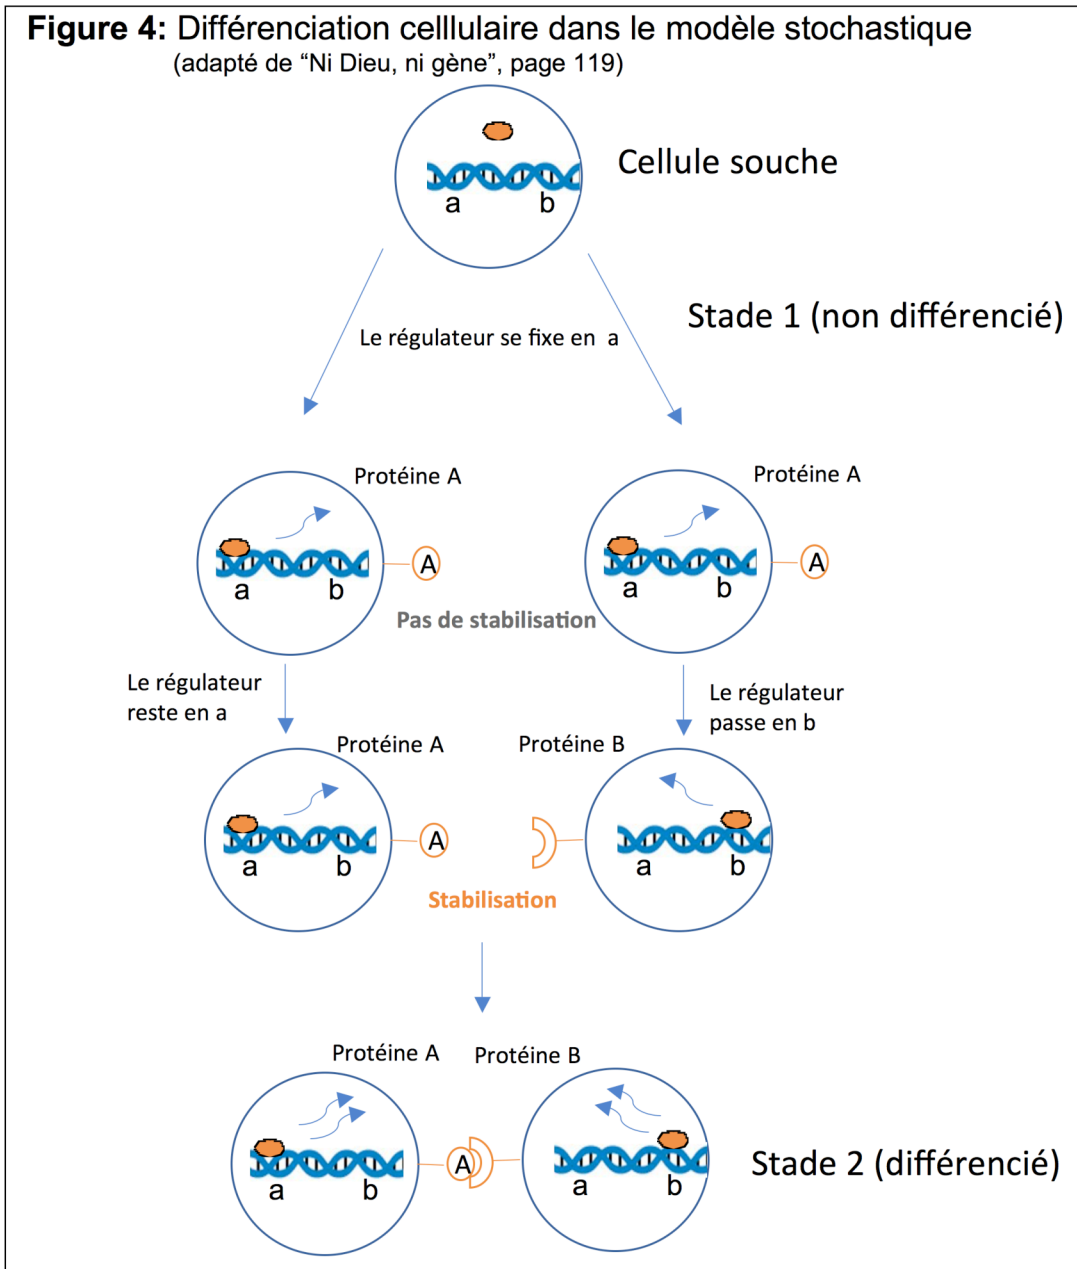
**Figure 4:** Différenciation celllulaire dans le modèle stochastique
(adapté de "Ni Dieu, ni gène", page 119)

a b

Cellule souche

Stade 1 (non différencié)

Le régulateur se fixe en a

Protéine A

a b A

Protéine A

a b A

Pas de stabilisation

Le régulateur reste en a

Le régulateur passe en b

Protéine A

Protéine B

a b A

a b

Stabilisation

Protéine A

Protéine B

a b A

a b

Stade 2 (différencié)